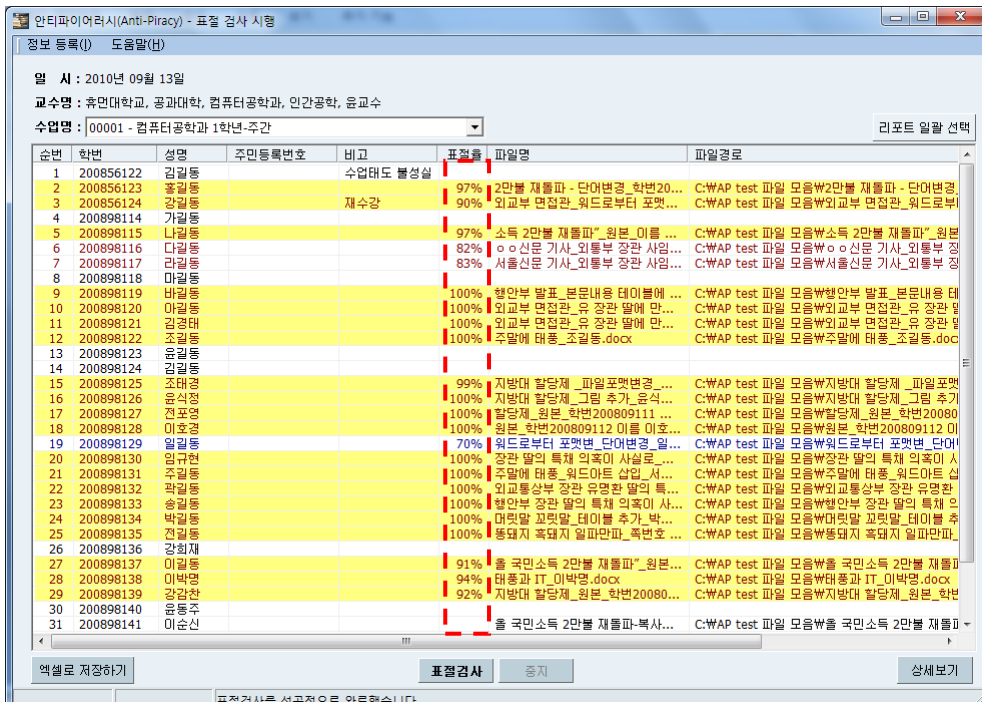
안티파이어러시(Anti-Piracy) - 표절 검사 시행

정보 등록(I)   도움말(H)

일 시 : 2010년 09월 13일

교수명 : 휴먼대학교, 공과대학, 컴퓨터공학과, 인간공학, 윤교수

수업명 : 00001 - 컴퓨터공학과 1학년-주간

리포트 일괄 선택

| 순번 | 학번 | 성명 | 주민등록번호 | 비고 | 표절율 | 파일명 | 파일경로 |
|---|---|---|---|---|---|---|---|
| 1 | 200856122 | 김길동 | | 수업태도 불성실 | | | |
| 2 | 200856123 | 홍길동 | | | 97% | 2만불 재돌파 - 단어변경_학번20... | C:₩AP test 파일 모음₩2만불 재돌파 - 단어변경_ |
| 3 | 200856124 | 강길동 | | 재수강 | 90% | 외교부 면접관_워드로부터 포맷... | C:₩AP test 파일 모음₩외교부 면접관_워드로부 |
| 4 | 200898114 | 가길동 | | | | | |
| 5 | 200898115 | 나길동 | | | 97% | 소득 2만불 재돌파"_원본_이름 ... | C:₩AP test 파일 모음₩소득 2만불 재돌파"_원본 |
| 6 | 200898116 | 다길동 | | | 82% | ㅇㅇ신문 기사_외통부 장관 사임... | C:₩AP test 파일 모음₩ㅇㅇ신문 기사_외통부 장 |
| 7 | 200898117 | 라길동 | | | 83% | 서울신문 기사_외통부 장관 사임... | C:₩AP test 파일 모음₩서울신문 기사_외통부 장 |
| 8 | 200898118 | 마길동 | | | | | |
| 9 | 200898119 | 바길동 | | | 100% | 행안부 발표_본문내용 테이블에 ... | C:₩AP test 파일 모음₩행안부 발표_본문내용 테 |
| 10 | 200898120 | 아길동 | | | 100% | 외교부 면접관_유 장관 딸에 만... | C:₩AP test 파일 모음₩외교부 면접관_유 장관 딸 |
| 11 | 200898121 | 김경태 | | | 100% | 외교부 면접관_유 장관 딸에 만... | C:₩AP test 파일 모음₩외교부 면접관_유 장관 딸 |
| 12 | 200898122 | 조길동 | | | 100% | 주말에 태풍_조길동.docx | C:₩AP test 파일 모음₩주말에 태풍_조길동.docx |
| 13 | 200898123 | 윤길동 | | | | | |
| 14 | 200898124 | 김길동 | | | | | |
| 15 | 200898125 | 조태경 | | | 99% | 지방대 할당제 _파일포맷변경_... | C:₩AP test 파일 모음₩지방대 할당제 _파일포맷 |
| 16 | 200898126 | 윤석정 | | | 100% | 지방대 할당제_그림 추가_윤식... | C:₩AP test 파일 모음₩지방대 할당제_그림 추가 |
| 17 | 200898127 | 전포영 | | | 100% | 할당제_원본_학번200809111 ... | C:₩AP test 파일 모음₩할당제_원본_학번20080 |
| 18 | 200898128 | 이호경 | | | 100% | 원본_학번200809112 이름 이호... | C:₩AP test 파일 모음₩원본_학번200809112 이 |
| 19 | 200898129 | 일길동 | | | 70% | 워드로부터 포맷변_단어변경_일... | C:₩AP test 파일 모음₩워드로부터 포맷변_단어 |
| 20 | 200898130 | 임규현 | | | 100% | 장관 딸의 특채 의혹이 사실로_... | C:₩AP test 파일 모음₩장관 딸의 특채 의혹이 사 |
| 21 | 200898131 | 주길동 | | | 100% | 주말에 태풍_워드아트 삽입_서... | C:₩AP test 파일 모음₩주말에 태풍_워드아트 삽 |
| 22 | 200898132 | 곽길동 | | | 100% | 외교통상부 장관 유명환 딸의 특... | C:₩AP test 파일 모음₩외교통상부 장관 유명환 |
| 23 | 200898133 | 송길동 | | | 100% | 행안부 장관 딸의 특채 의혹이 사... | C:₩AP test 파일 모음₩행안부 장관 딸의 특채 의 |
| 24 | 200898134 | 박길동 | | | 100% | 머릿말 꼬릿말_테이블 추가_박... | C:₩AP test 파일 모음₩머릿말 꼬릿말_테이블 추 |
| 25 | 200898135 | 전길동 | | | 100% | 통돼지 흑돼지 일파만파_폭번호 ... | C:₩AP test 파일 모음₩통돼지 흑돼지 일파만파_ |
| 26 | 200898136 | 강희재 | | | | | |
| 27 | 200898137 | 이길동 | | | 91% | 홈 국민소득 2만불 재돌파"_원본... | C:₩AP test 파일 모음₩홈 국민소득 2만불 재돌파 |
| 28 | 200898138 | 이박명 | | | 94% | 태풍과 IT_이박명.docx | C:₩AP test 파일 모음₩태풍과 IT_이박명.docx |
| 29 | 200898139 | 강감찬 | | | 92% | 지방대 할당제_원본_학번20080... | C:₩AP test 파일 모음₩지방대 할당제_원본_학번 |
| 30 | 200898140 | 윤동주 | | | | | |
| 31 | 200898141 | 이순신 | | | | 홈 국민소득 2만불 재돌파-복사... | C:₩AP test 파일 모음₩홈 국민소득 2만불 재돌파 |

엑셀로 저장하기   표절검사   중지   상세보기

표절검사를 성공적으로 완료했습니다